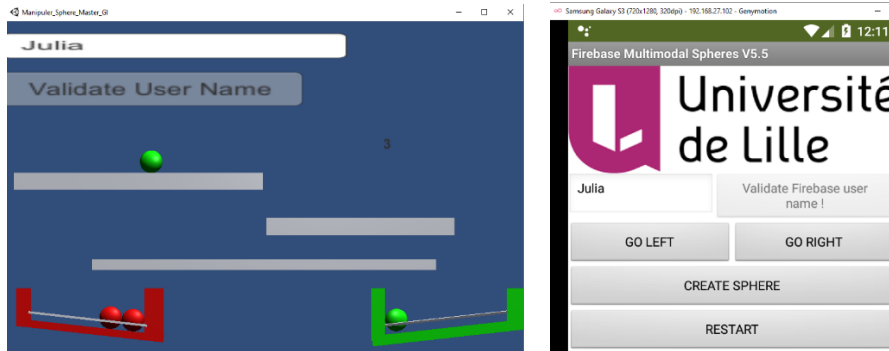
Manipuler_Sphere_Master_GI

Julia

Validate User Name

3

Samsung Galaxy S3 (720x1280, 320dpi) - 192.168.27.102 - Genymotion

12:11

Firebase Multimodal Spheres V5.5

Université de Lille

Julia

Validate Firebase user name !

GO LEFT

GO RIGHT

CREATE SPHERE

RESTART